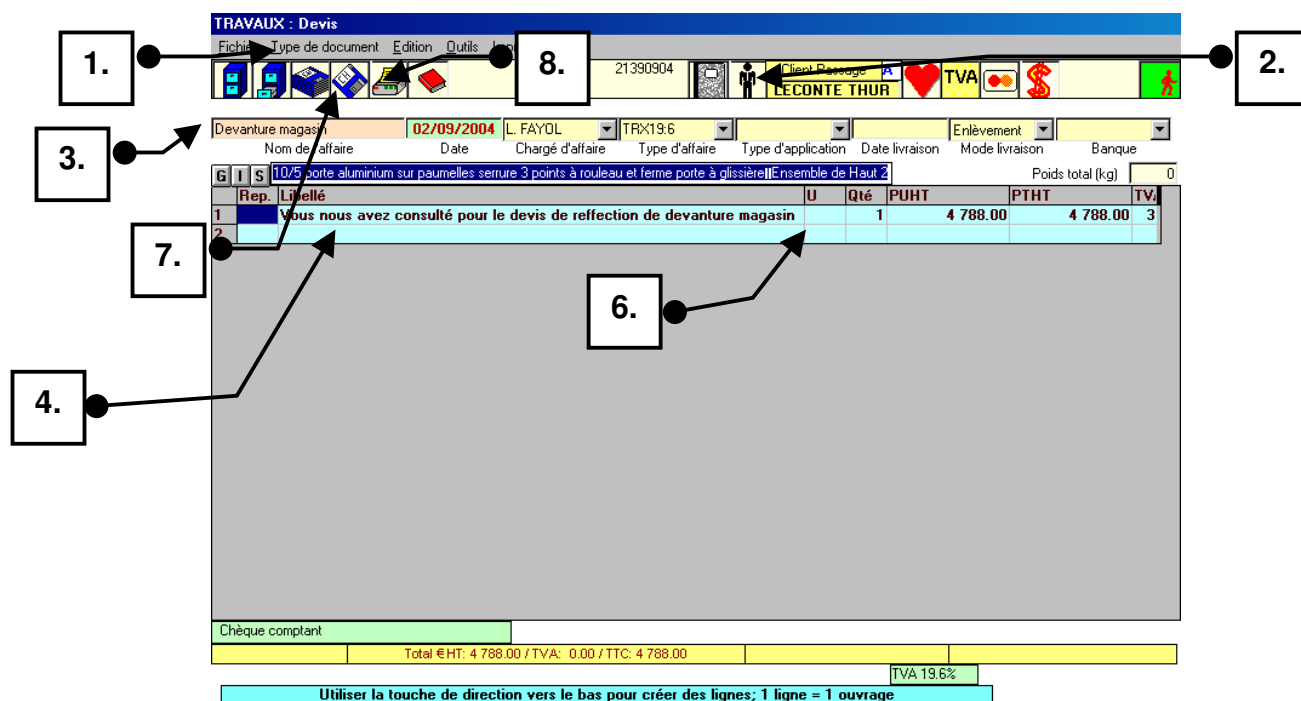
TRAVAUX : Devis

Fichier Type de document Edition Outils Imp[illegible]

1.

8.

2.

21390904

Client Passage A
LECONTE THUR

TVA

3.

Devanture magasin | 02/09/2004 | L. FAYOL | TRX19:6 | | | Enlèvement |
Nom de l'affaire | Date | Chargé d'affaire | Type d'affaire | Type d'application | Date livraison | Mode livraison | Banque

G I S 10/5 porte aluminium sur paumelles serrure 3 points à rouleau et ferme porte à glissière||Ensemble de Haut 2

Poids total (kg) 0

| | Rep. | Libellé | U | Qté | PUHT | PTHT | TV |
|---|---|---|---|---|---|---|---|
| 1 | | Vous nous avez consulté pour le devis de reffection de devanture magasin | | 1 | 4 788.00 | 4 788.00 | 3 |
| 2 | | | | | | | |

7.

6.

4.

Chèque comptant

Total € HT: 4 788.00 / TVA: 0.00 / TTC: 4 788.00

TVA 19.6%

Utiliser la touche de direction vers le bas pour créer des lignes; 1 ligne = 1 ouvrage